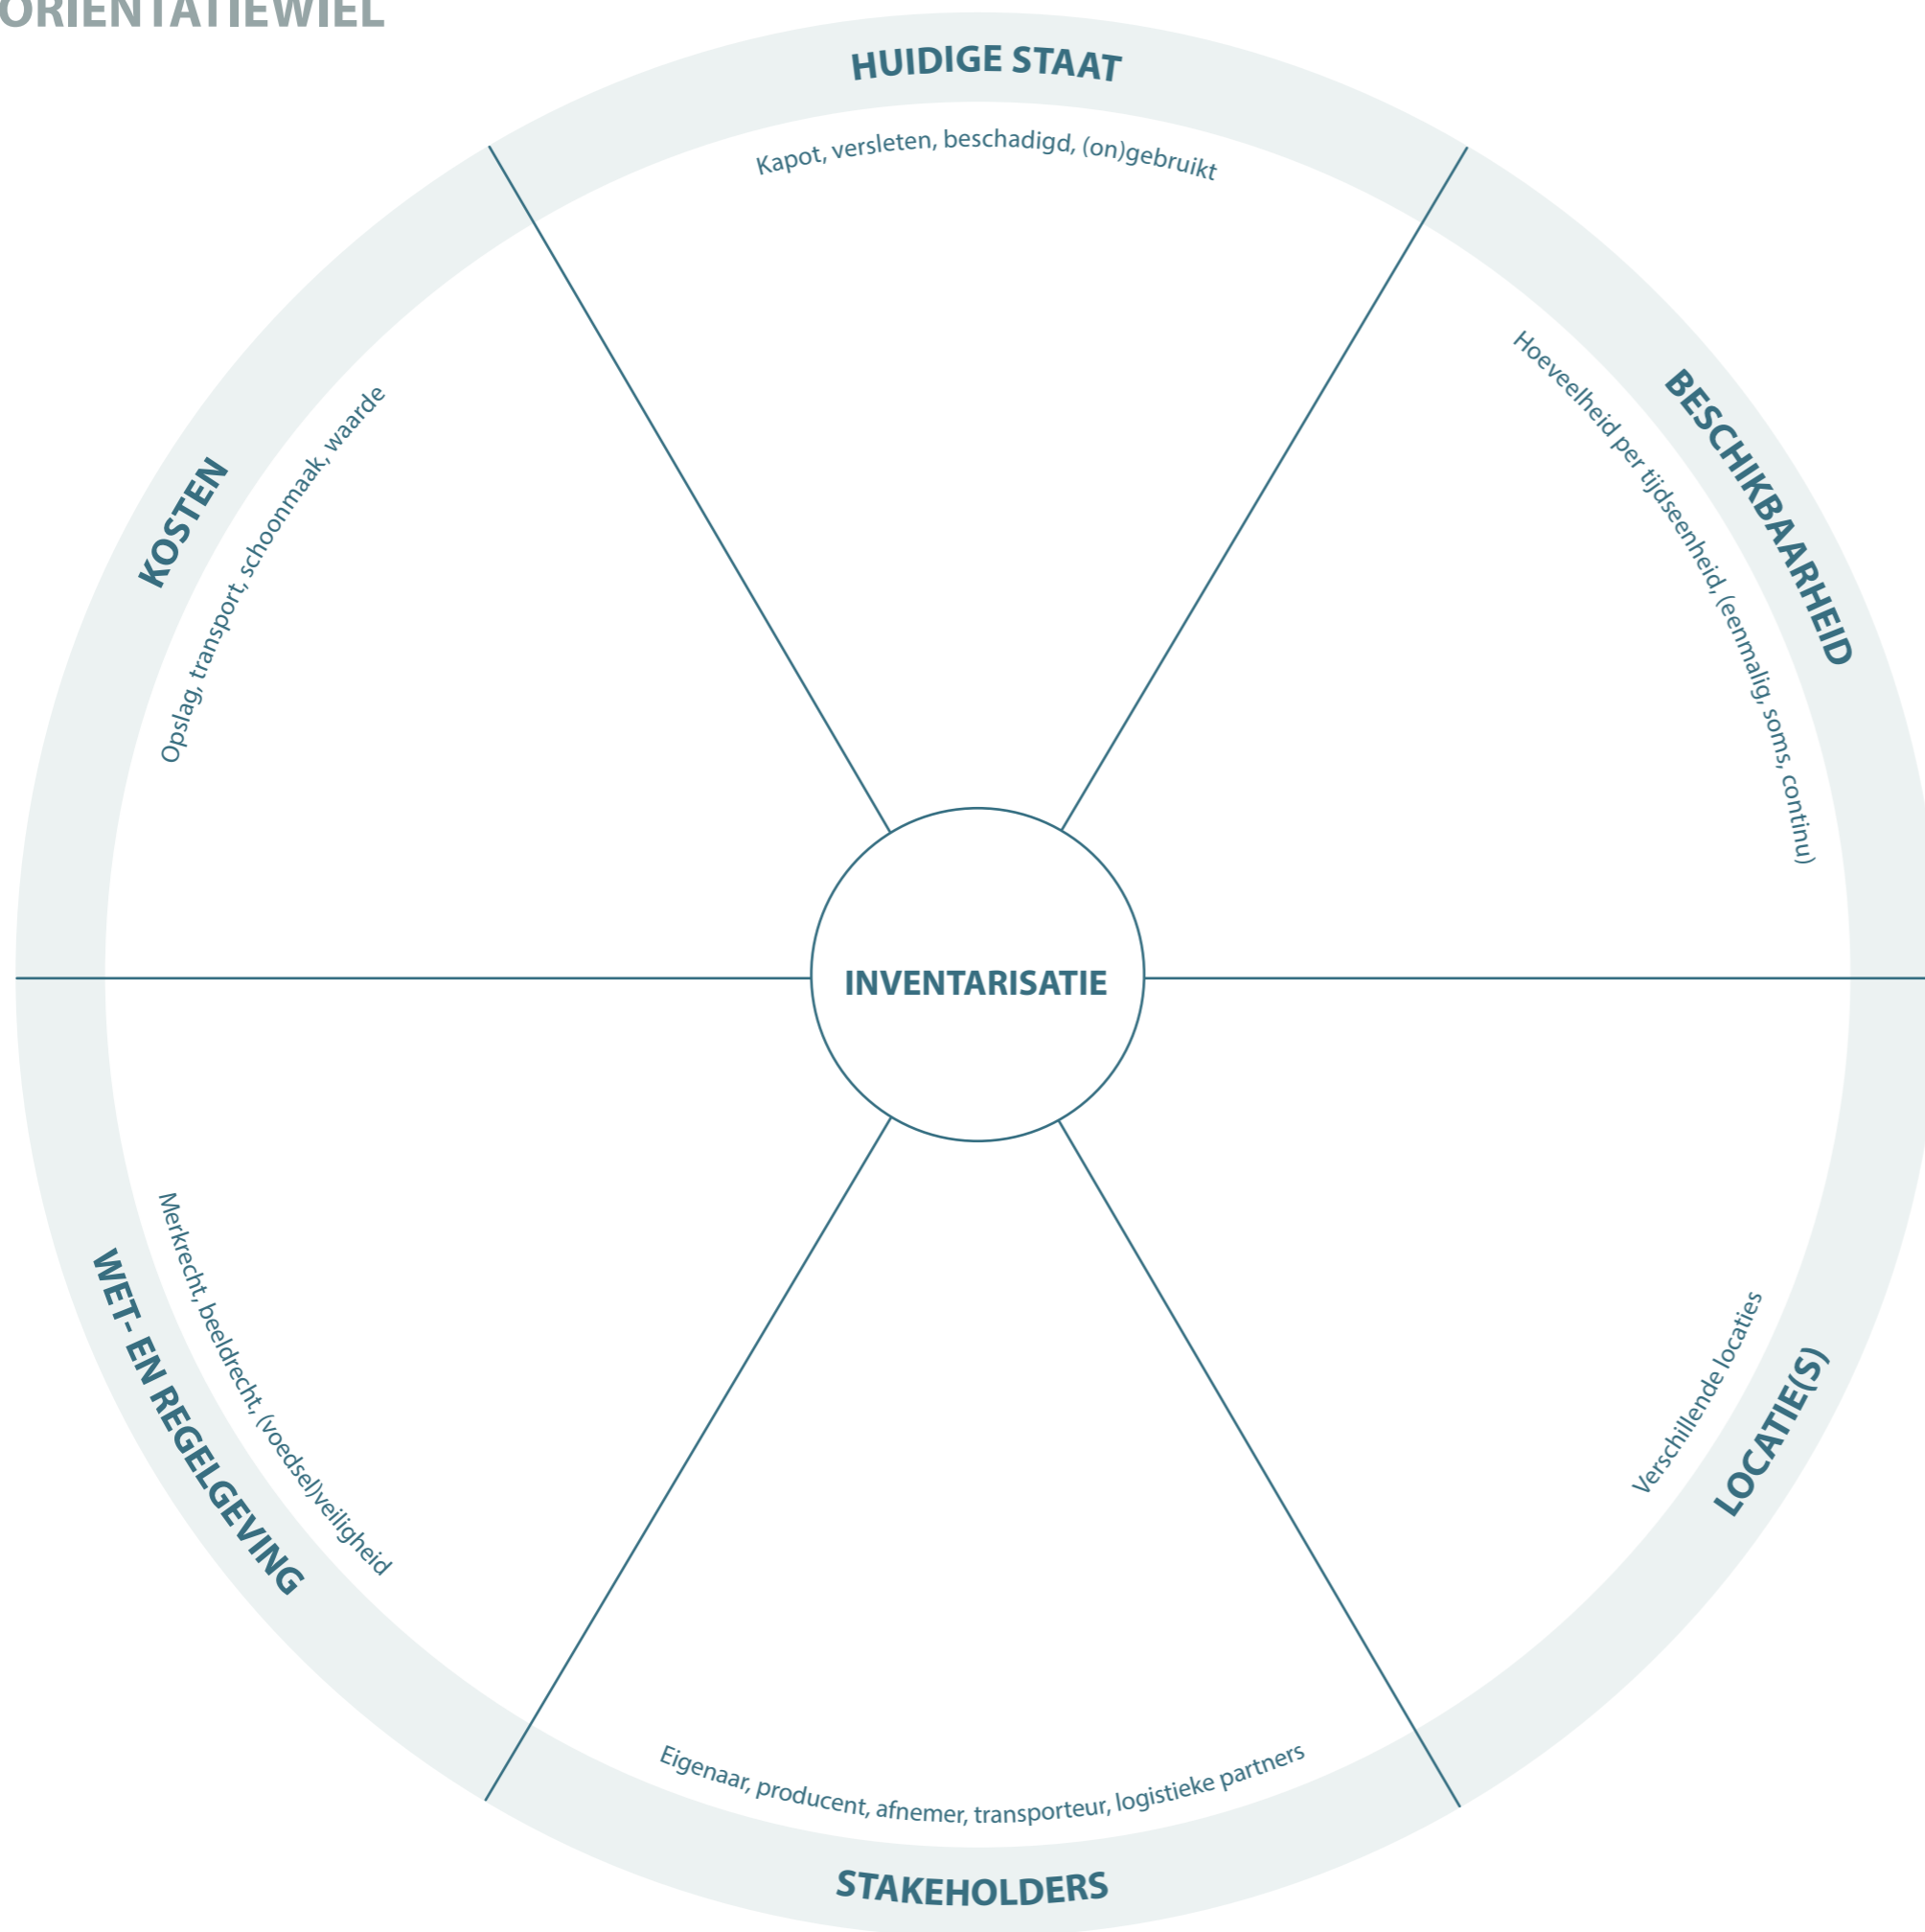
ORIENTATIEWIEL

HUIDIGE STAAT

Kapot, versleten, beschadigd, (on)gebruikt

BESCHIKBAARHEID

Hoeveelheid per tijdseenheid, (eenmalig, soms, continu)

LOCATIE(S)

Verschillende locaties

STAKEHOLDERS

Eigenaar, producent, afnemer, transporteur, logistieke partners

WET- EN REGELGEVING

Merkrecht, beeldrecht, (voedsel)veiligheid

KOSTEN

Opslag, transport, schoonmaak, waarde

INVENTARISATIE